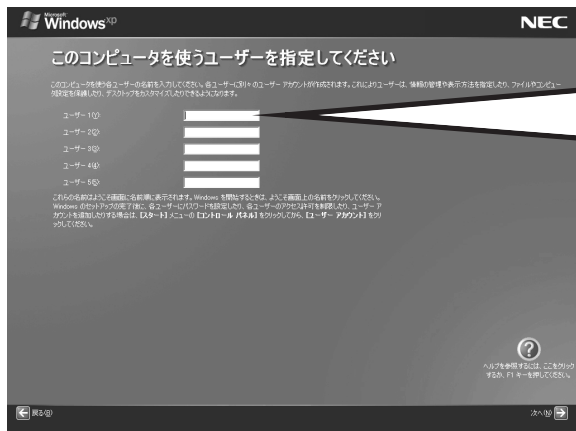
Microsoft Windows xp

NEC

このコンピュータを使うユーザーを指定してください

このコンピュータを使う各ユーザーの名前を入力してください。各ユーザーに別々のユーザー アカウントが作成されます。これによりユーザーは、情報の管理や表示方法を指定したり、ファイルやコンピュータ設定を保護したり、デスクトップをカスタマイズしたりできるようになります。

ユーザー 1(1):

ユーザー 2(2):

ユーザー 3(3):

ユーザー 4(4):

ユーザー 5(5):

これらの名前はようこそ画面に名前順に表示されます。Windows を開始するときは、ようこそ画面上の名前をクリックしてください。Windows のセットアップの完了後に、各ユーザーにパスワードを設定したり、各ユーザーのアクセス許可を制限したり、ユーザー アカウントを追加したりする場合は、[スタート] メニューの [コントロール パネル] をクリックしてから、[ユーザー アカウント] をクリックしてください。

ヘルプを参照するには、ここをクリックするか F1 キーを押してください。

戻る(B)

次へ(N)